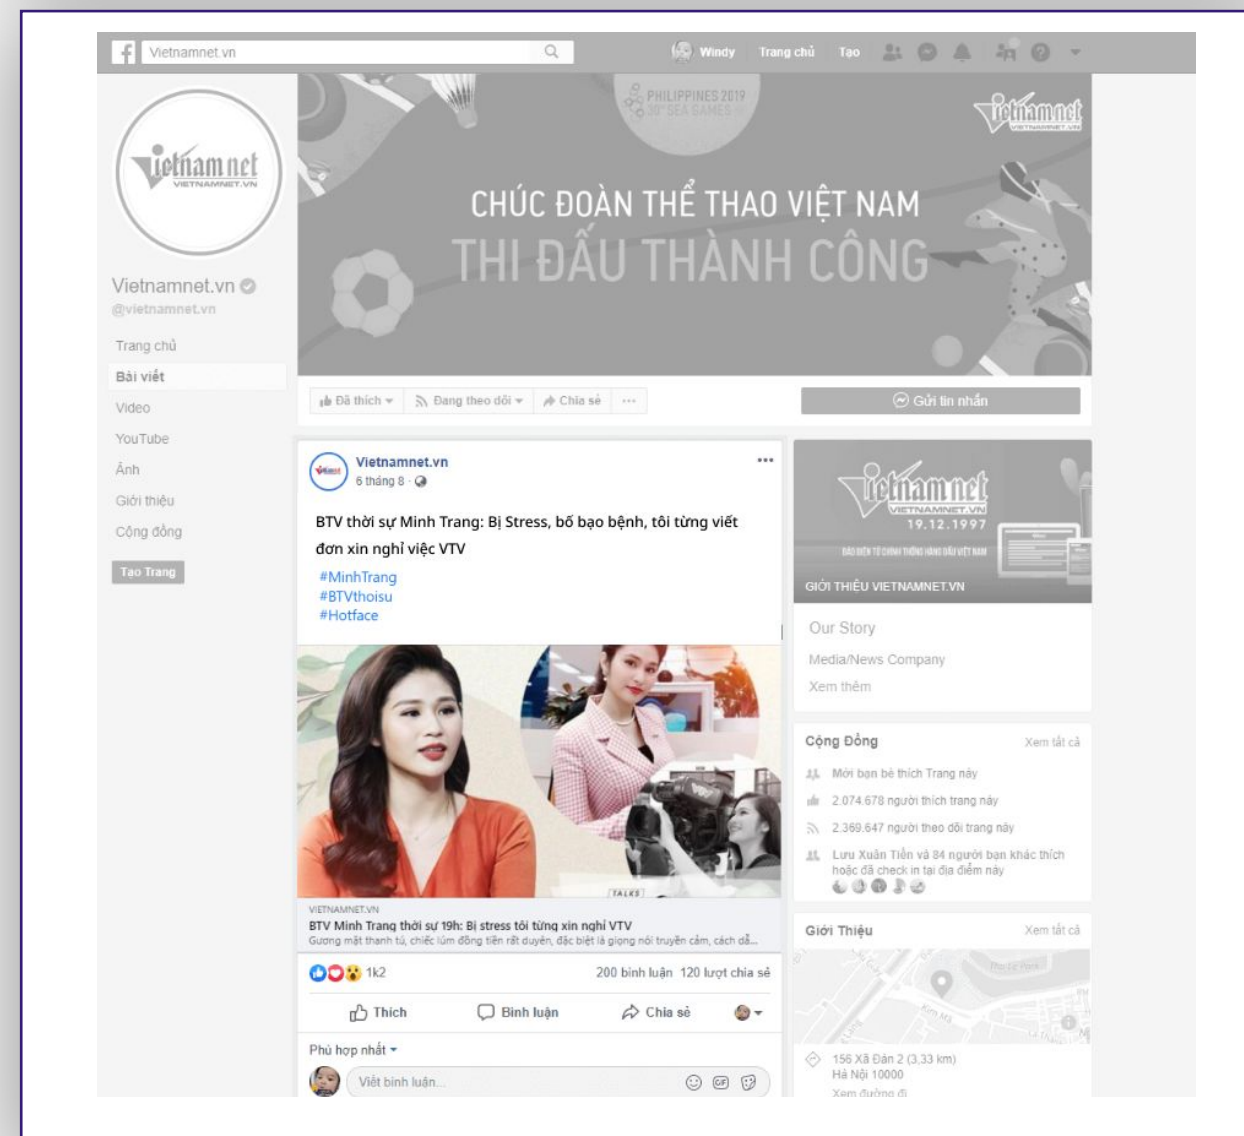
Vietnamnet.vn

Windy Trang chủ Tạo

PHILIPPINES 2019
30th SEA GAMES

vietnamnet
VIETNAMNET.VN

CHÚC ĐOÀN THỂ THAO VIỆT NAM
THI ĐẤU THÀNH CÔNG

vietnamnet
VIETNAMNET.VN

Vietnamnet.vn
@vietnamnet.vn

Trang chủ
Bài viết
Video
YouTube
Ảnh
Giới thiệu
Cộng đồng

Tạo Trang

Đã thích
Đang theo dõi
Chia sẻ
...

Gửi tin nhắn

Vietnamnet.vn
6 tháng 8 ·

BTV thời sự Minh Trang: Bị Stress, bố bạo bệnh, tôi từng viết đơn xin nghỉ việc VTV

#MinhTrang
#BTVthoisu
#Hotface

TALKS

VIETNAMNET.VN
BTV Minh Trang thời sự 19h: Bị stress tôi từng xin nghỉ VTV
Gương mặt thanh tú, chiếc lúm đồng tiền rất duyên, đặc biệt là giọng nói truyền cảm, cách dẫ...

1k2
200 bình luận 120 lượt chia sẻ

Thích
Bình luận
Chia sẻ

Phù hợp nhất
Viết bình luận...

vietnamnet
VIETNAMNET.VN
19.12.1997
BÁO ĐIỆN TỬ CHÍNH THỐNG HÀNG ĐẦU VIỆT NAM

GIỚI THIỆU VIETNAMNET.VN

Our Story
Media/News Company
Xem thêm

Cộng Đồng
Xem tất cả
Mời bạn bè thích Trang này
2.074.678 người thích trang này
2.369.647 người theo dõi trang này
Lưu Xuân Tiến và 84 người bạn khác thích hoặc đã check in tại địa điểm này

Giới Thiệu
Xem tất cả
156 Xã Đàn 2 (3,33 km)
Hà Nội 10000
Xem đường đi